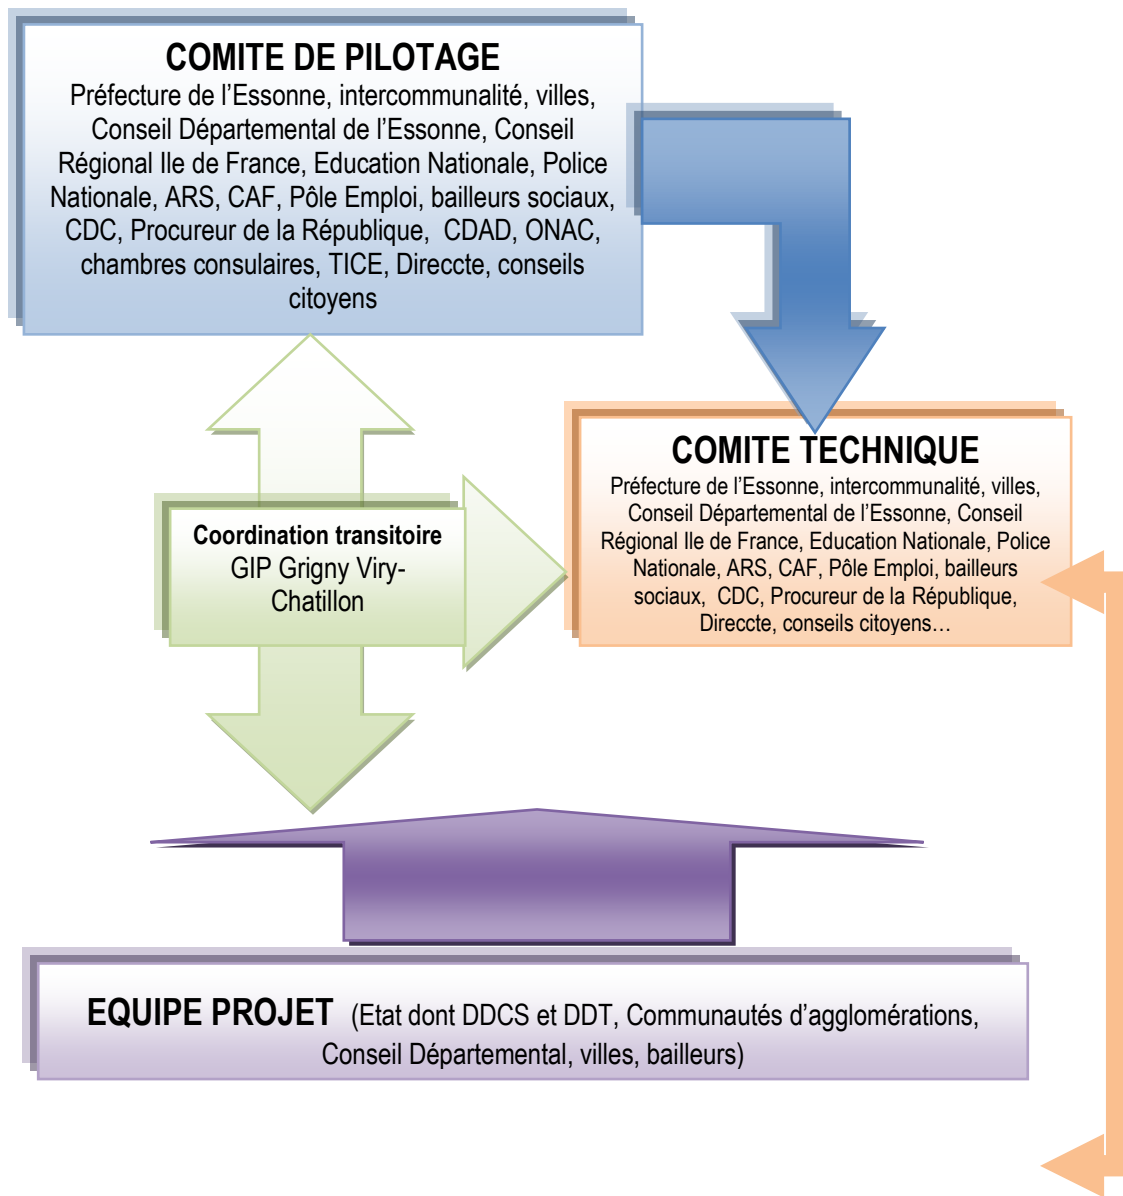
COMITE DE PILOTAGE
Préfecture de l’Essonne, intercommunalité, villes, Conseil Départemental de l’Essonne, Conseil Régional Ile de France, Education Nationale, Police Nationale, ARS, CAF, Pôle Emploi, bailleurs sociaux, CDC, Procureur de la République, CDAD, ONAC, chambres consulaires, TICE, Direccte, conseils citoyens

COMITE TECHNIQUE
Préfecture de l’Essonne, intercommunalité, villes, Conseil Départemental de l’Essonne, Conseil Régional Ile de France, Education Nationale, Police Nationale, ARS, CAF, Pôle Emploi, bailleurs sociaux, CDC, Procureur de la République, Direccte, conseils citoyens…

Coordination transitoire
GIP Grigny Viry-Chatillon

EQUIPE PROJET (Etat dont DDCS et DDT, Communautés d’agglomérations, Conseil Départemental, villes, bailleurs)